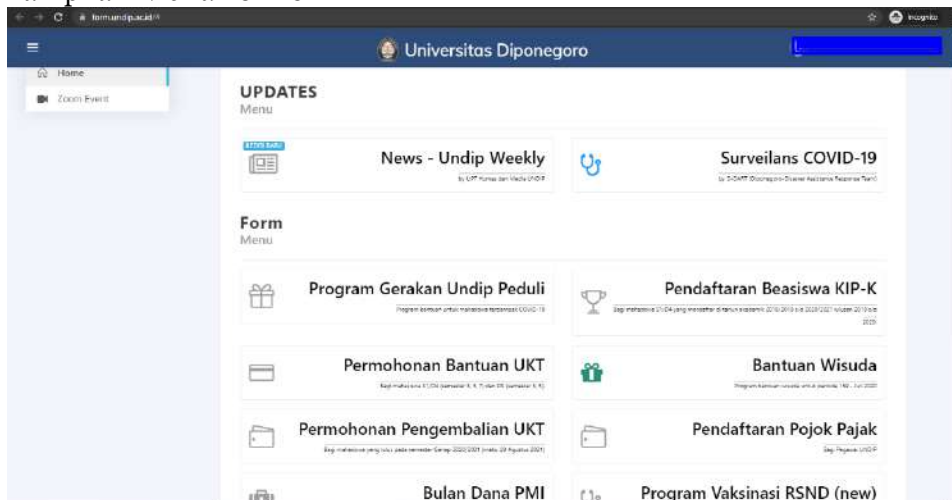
form.undip.ac.id

Incognito

Universitas Diponegoro

Home

Zoom Event

UPDATES
Menu

EDISI BARU

News - Undip Weekly
by UPT Humas dan Media UNDIP

Surveilans COVID-19
by D-DART (Diponegoro-Disaster Assistance Response Team)

Form
Menu

Program Gerakan Undip Peduli
Program bantuan untuk mahasiswa terdampak COVID-19

Pendaftaran Beasiswa KIP-K
Bagi mahasiswa UNDIP yang mendaftar di tahun akademik 2018/2019 s.d 2020/2021 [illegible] 2019 s.d 2020

Permohonan Bantuan UKT
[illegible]

Bantuan Wisuda
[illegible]

Permohonan Pengembalian UKT
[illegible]

Pendaftaran Pojok Pajak
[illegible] UNDIP

Bulan Dana PMI

Program Vaksinasi RSND (new)